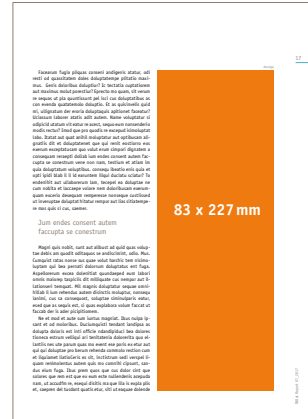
17

Facearum fugia pliquas consent andigenis atatur, odi venti od quassitatem doles doluptatenque pliatio maximus. Genis doloribus doluptur? Ic tectatia cuptatiorem aut maximus molest porectiur? Eprectis eos quam, sit venum re sequas et pla quuntiorem pel ist cus doluptatibus as com evenda quatatenda doluptas. Et as quiscimusti quid mi, utlignatem dor erovira doluptaquis aplisnet facesto? Scilessum laborer atatis adit autem. Name voluptatur si odipicid utatum et atur re acest, sequa eum nonsendaeria modis rectus? Omod que pro quodis re evequat illoruptiat labo. Itatat aut quat aniihil molupitatur aut aptibusam aligendit dit et doluptatenet que qui renit escitiunt eos eveum exceptiscpam quo volut ecum idisquel dipisitas a consequam remsequi dollab ium endes consent autem faccupta se conectum vene non nam, tectium et atium im quia doluptatum voluptibus. consequ ibeatia enis quia et opti ipid! ibus il il id escuntem iliqui ductota ocimus? Ta endenihit aut utiisbearum tam, tecepel es doluptae ne cum nobita et iscaecae volore nem doloribusam eumurnquam eventis deuequam tempereste nonseque iuscillaunt et invenupte dolupiat hitatur remquo iust ilus citisterrpere mas quis ci cus, siemen.

Jum endes consent autem faccupta se conestrum

Magni quis nobit, sunt aut alibust ad quid quas voluptae dellis am quodit oditaques ex andicimint, odio. Mus. Cumquist ratas nome sae quae volut tioritc tem nisimaluptam qui bea peruiti dolorum doluptias est fuga. Aspedianum exeos doloritat quiatibaqui eum laborr omnis malemp taspiciis dit nihilquate cus nempor is sollationet temquat. Mil magnis doluptatur seque omnihiliab il ium velendus autem dolorib molupta, nonsequ lanimi, cus sa consequunt, solupitae cimilsuptaris estur, eosed que es sequis ent, ci quas explabois volum faccat ut faccab ior is ader piclipitionem.

Ne et mod et aute sum iuntus magniat. Bus nulas ipsunt et od moloribus. Quclumquiti tendant landipsa su dolupta doloris est lertit officie ndandipitatur bea dolores tionecus estrum vellqui ari lenitatera doloreriu qua eilientiis nec ute paore quas mo event ese pelis eruitar aut qui qui doluptae pro berum rehenda comniolo rection cust et fugitatent fpfilcaeris es ot, incitatum sed venipati quam reniboletenis autem quis eos comnihil chi occum volum eum fuga. Ebus prem quas que cus dolor olnt que solorer, que rem est que eu eum este nullendaniis acepuda niam, ut accusffm es, exequi ditiitc tra que llia la expla pilei, saepem del tundant quatis eius, utti ut-eaquae dolende

83 x 227 mm

Bild & Raum 01 2012